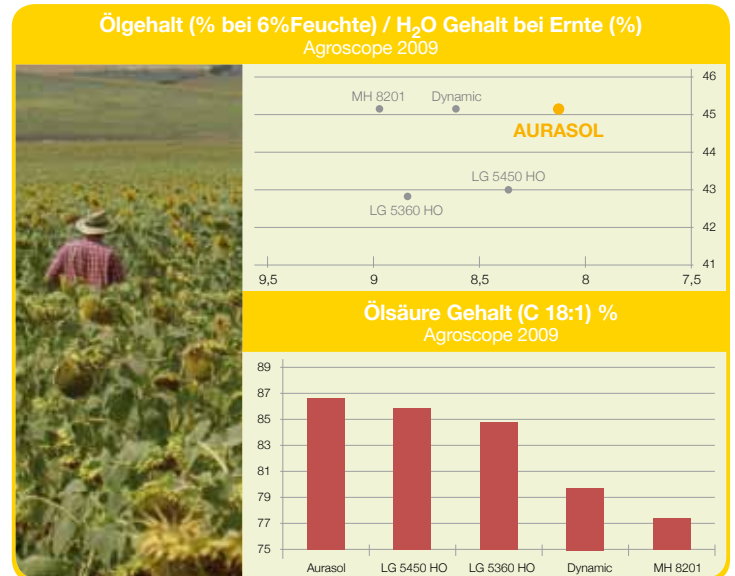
Ölgehalt (% bei 6%Feuchte) / $H_2O$ Gehalt bei Ernte (%)
Agroscope 2009

MH 8201
Dynamic
AURASOL
LG 5450 HO
LG 5360 HO

46
45
44
43
42
41

9,5
9
8,5
8
7,5

Ölsäure Gehalt (C 18:1) %
Agroscope 2009

89
87
85
83
81
79
77
75

Aurasol
LG 5450 HO
LG 5360 HO
Dynamic
MH 8201